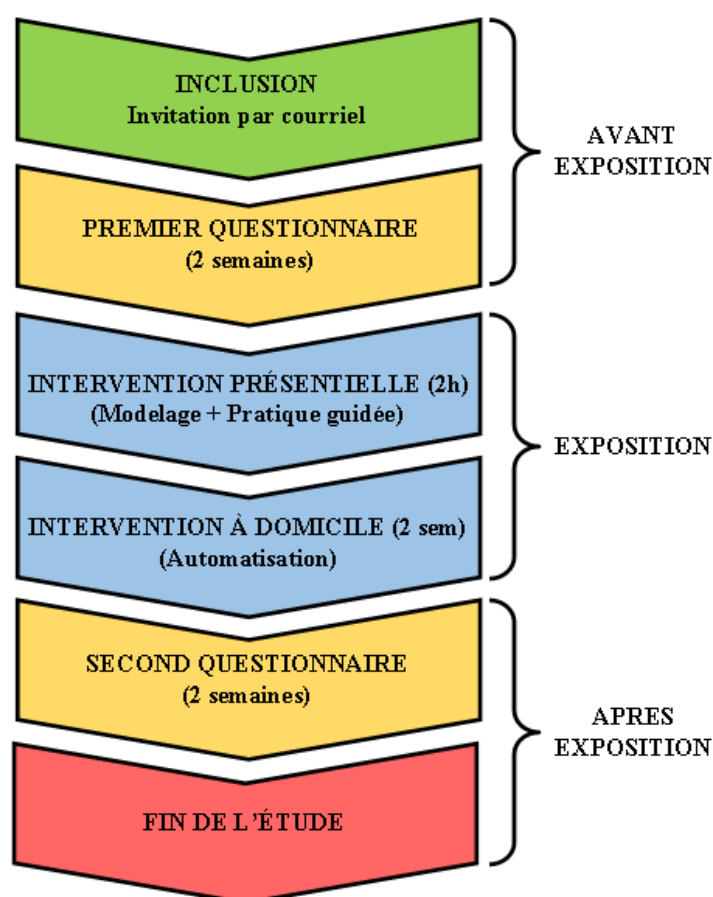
INCLUSION
Invitation par courriel

PREMIER QUESTIONNAIRE
(2 semaines)

AVANT EXPOSITION

INTERVENTION PRÉSENTIELLE (2h)
(Modelage + Pratique guidée)

INTERVENTION À DOMICILE (2 sem)
(Automatisation)

EXPOSITION

SECOND QUESTIONNAIRE
(2 semaines)

FIN DE L'ÉTUDE

APRES EXPOSITION